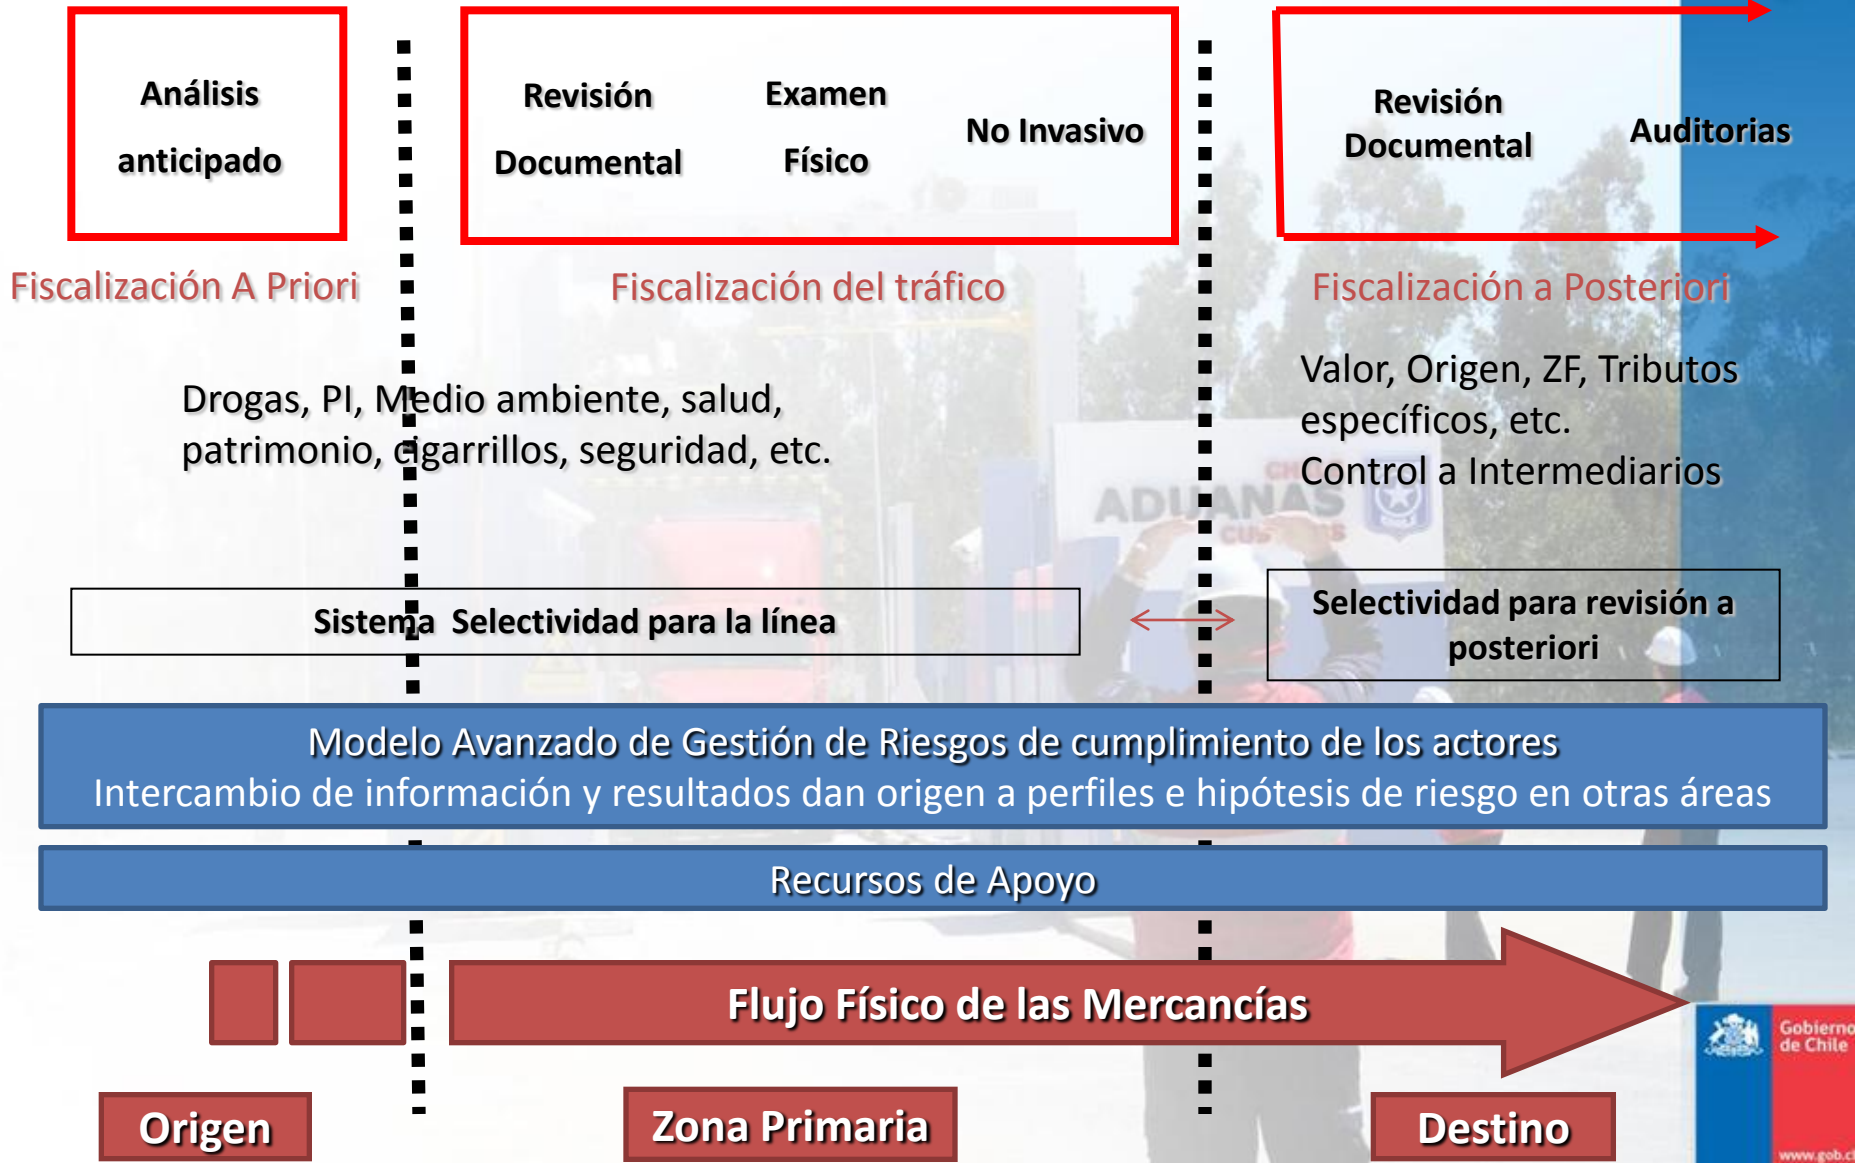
Análisis anticipado

Revisión Documental

Examen Físico

No Invasivo

Revisión Documental

Auditorias

Fiscalización A Priori

Fiscalización del tráfico

Fiscalización a Posteriori

Drogas, PI, Medio ambiente, salud, patrimonio, cigarrillos, seguridad, etc.

Valor, Origen, ZF, Tributos específicos, etc.
Control a Intermediarios

ADUANAS

Sistema Selectividad para la línea

Selectividad para revisión a posteriori

Modelo Avanzado de Gestión de Riesgos de cumplimiento de los actores
Intercambio de información y resultados dan origen a perfiles e hipótesis de riesgo en otras áreas

Recursos de Apoyo

Flujo Físico de las Mercancías

Gobierno de Chile

www.gob.c

Origen

Zona Primaria

Destino